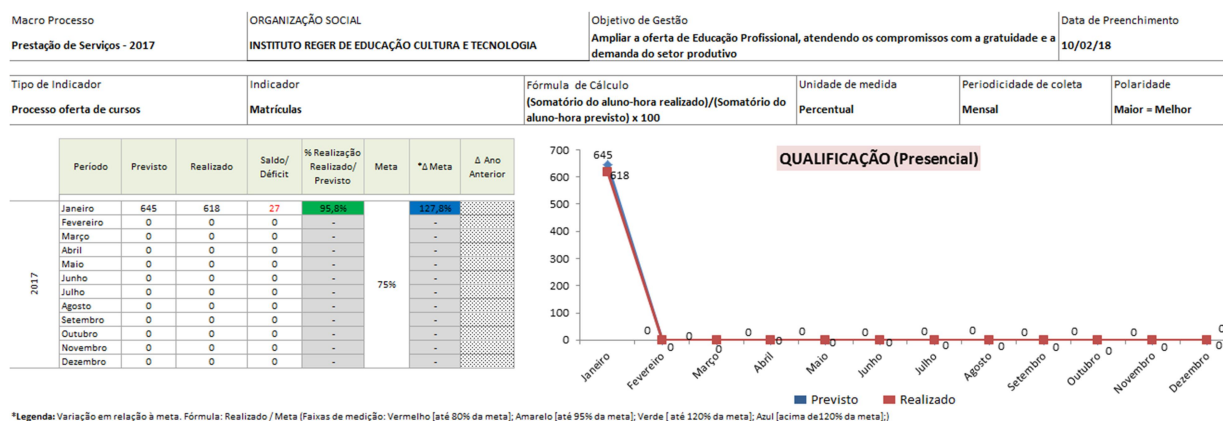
| Macro Processo | ORGANIZAÇÃO SOCIAL | Objetivo de Gestão | Data de Preenchimento |
|---|---|---|---|
| Prestação de Serviços - 2017 | INSTITUTO REGER DE EDUCAÇÃO CULTURA E TECNOLOGIA | Ampliar a oferta de Educação Profissional, atendendo os compromissos com a gratuidade e a demanda do setor produtivo | 10/02/18 |

| Tipo de Indicador | Indicador | Fórmula de Cálculo | Unidade de medida | Periodicidade de coleta | Polaridade |
|---|---|---|---|---|---|
| Processo oferta de cursos | Matrículas | (Somatório do aluno-hora realizado)/(Somatório do aluno-hora previsto) x 100 | Percentual | Mensal | Maior = Melhor |

| | Período | Previsto | Realizado | Saldo/ Déficit | % Realização Realizado/ Previsto | Meta | *Δ Meta | Δ Ano Anterior |
|---|---|---|---|---|---|---|---|---|
| 2017 | Janeiro | 645 | 618 | 27 | 95,8% | 75% | 127,8% | |
| | Fevereiro | 0 | 0 | 0 | - | | - | |
| | Março | 0 | 0 | 0 | - | | - | |
| | Abril | 0 | 0 | 0 | - | | - | |
| | Maio | 0 | 0 | 0 | - | | - | |
| | Junho | 0 | 0 | 0 | - | | - | |
| | Julho | 0 | 0 | 0 | - | | - | |
| | Agosto | 0 | 0 | 0 | - | | - | |
| | Setembro | 0 | 0 | 0 | - | | - | |
| | Outubro | 0 | 0 | 0 | - | | - | |
| | Novembro | 0 | 0 | 0 | - | | - | |
| | Dezembro | 0 | 0 | 0 | - | | - | |

QUALIFICAÇÃO (Presencial)

700
600
500
400
300
200
100
0

645
618
0 0 0 0 0 0 0 0 0 0 0 0 0 0 0 0 0 0 0 0 0 0

Janeiro Fevereiro Março Abril Maio Junho Julho Agosto Setembro Outubro Novembro Dezembro

Previsto Realizado

*Legenda: Variação em relação à meta. Fórmula: Realizado / Meta (Faixas de medição: Vermelho [até 80% da meta]; Amarelo [até 95% da meta]; Verde [ até 120% da meta]; Azul [acima de120% da meta];)